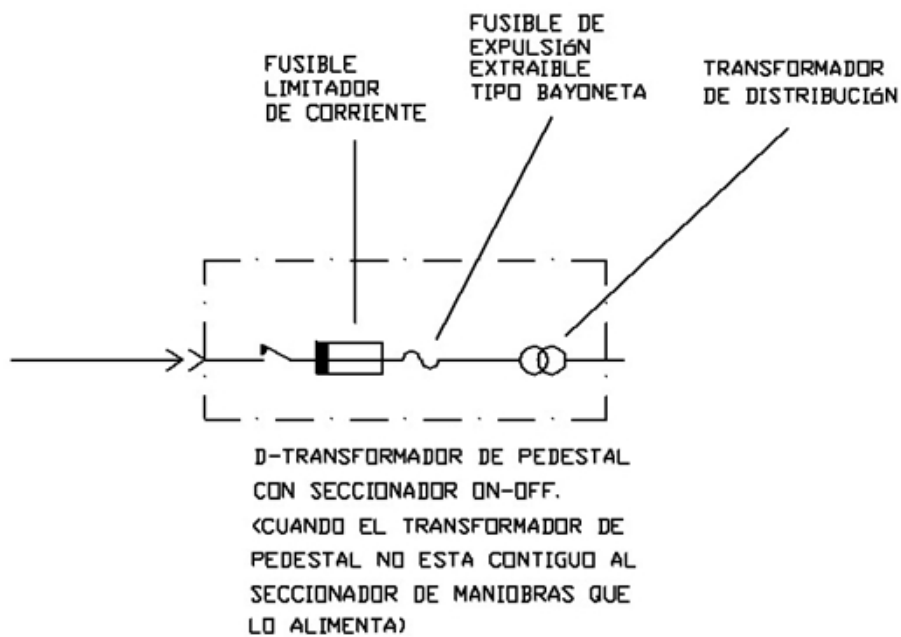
FUSIBLE LIMITADOR DE CORRIENTE

FUSIBLE DE EXPULSIóN EXTRAIBLE TIPO BAYONETA

TRANSFORMADOR DE DISTRIBUCIóN

D-TRANSFORMADOR DE PEDESTAL CON SECCIONADOR ON-OFF. (CUANDO EL TRANSFORMADOR DE PEDESTAL NO ESTA CONTIGUO AL SECCIONADOR DE MANIOBRAS QUE LO ALIMENTA)